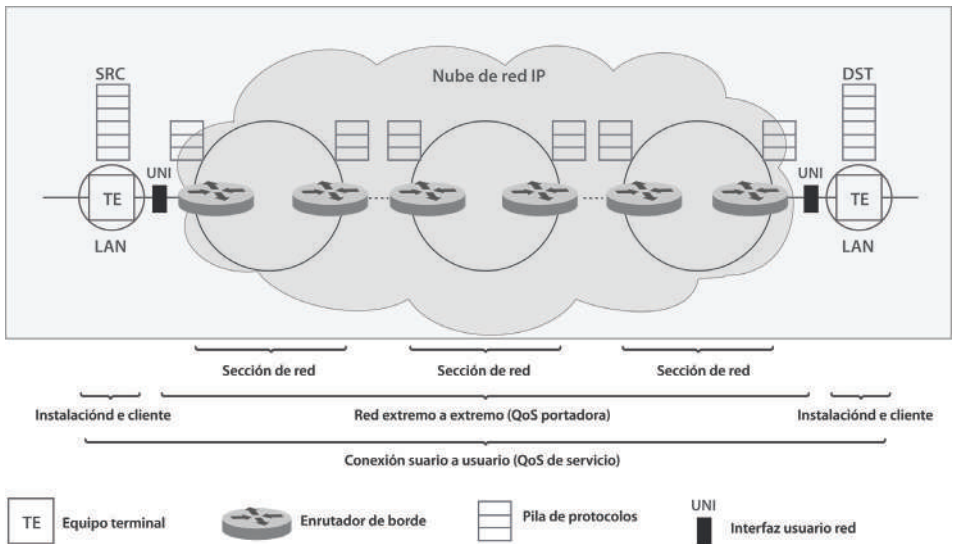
Nube de red IP

SRC

DST

UNI

TE

LAN

UNI

TE

LAN

Sección de red

Sección de red

Sección de red

Instalaciónd e cliente

Red extremo a extremo (QoS portadora)

Instalaciónd e cliente

Conexión suario a usuario (QoS de servicio)

TE Equipo terminal

Enrutador de borde

Pila de protocolos

UNI

Interfaz usuario red